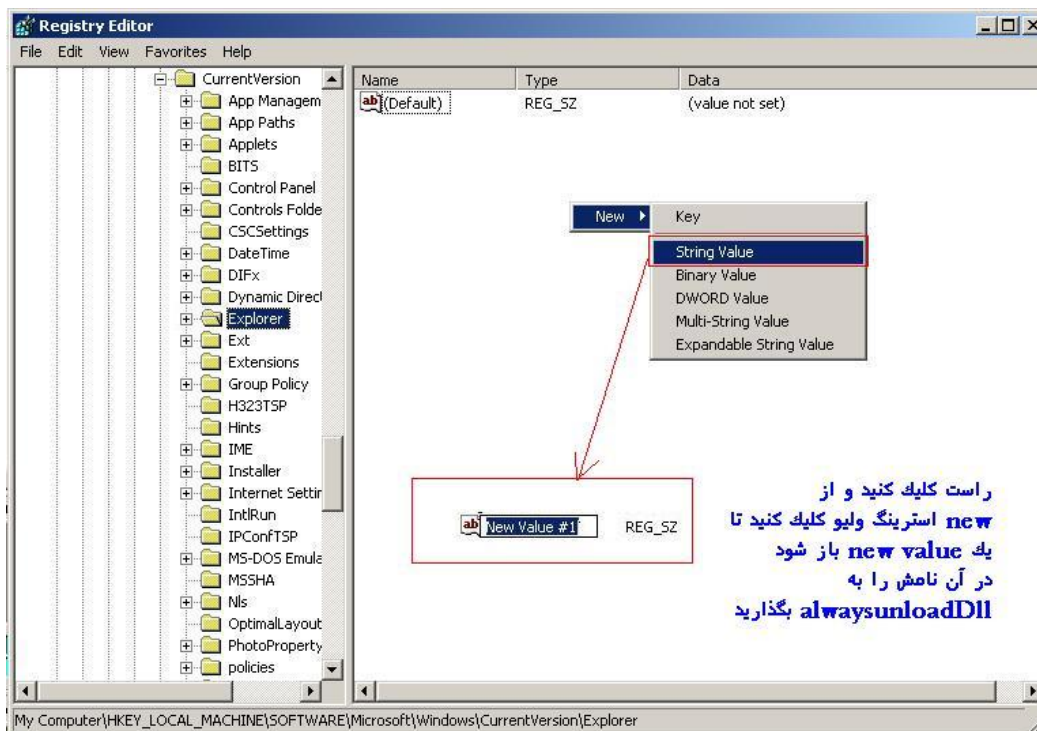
Registry Editor

File Edit View Favorites Help

CurrentVersion
App Managem
App Paths
Applets
BITS
Control Panel
Controls Folde
CSCSettings
DateTime
DIFx
Dynamic Direc
Explorer
Ext
Extensions
Group Policy
H323TSP
Hints
IME
Installer
Internet Settir
IntlRun
IPConfTSP
MS-DOS Emula
MSSHA
Nls
OptimalLayout
PhotoProperty
policies

| Name | Type | Data |
|---|---|---|
| (Default) | REG_SZ | (value not set) |

New
Key
String Value
Binary Value
DWORD Value
Multi-String Value
Expandable String Value

New Value #1 REG_SZ

راست کلیك کنید و از new استرینگ ولیو کلیك کنید تا یك new value باز شود در آن نامش را به alwaysunloadDll بگذارید

My Computer\HKEY_LOCAL_MACHINE\SOFTWARE\Microsoft\Windows\CurrentVersion\Explorer